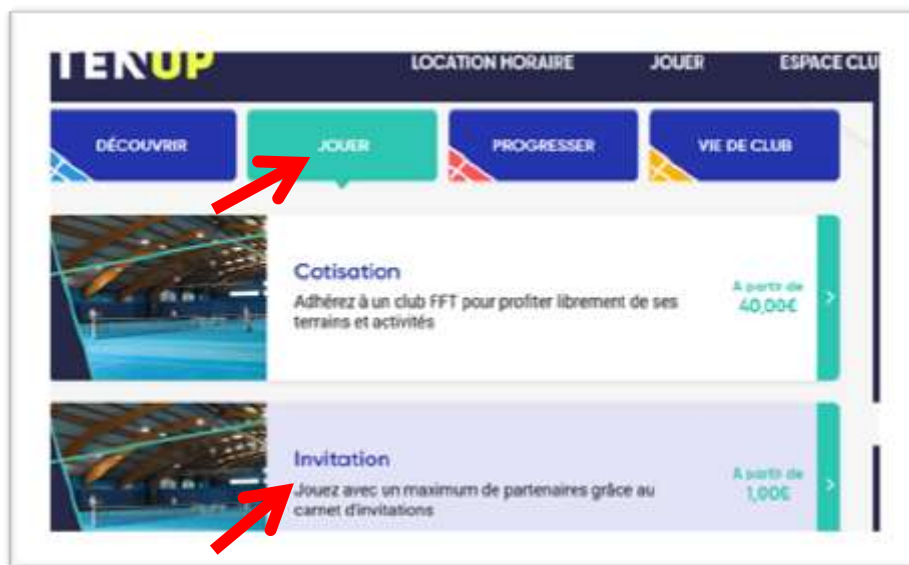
TENUP

LOCATION HORAIRE

JOUER

ESPACE CLU

DÉCOUVRIR

JOUER

PROGRESSER

VIE DE CLUB

Cotisation

Adhérez à un club FFT pour profiter librement de ses terrains et activités

A partir de 40,00€

Invitation

Jouez avec un maximum de partenaires grâce au carnet d'invitations

A partir de 1,00€